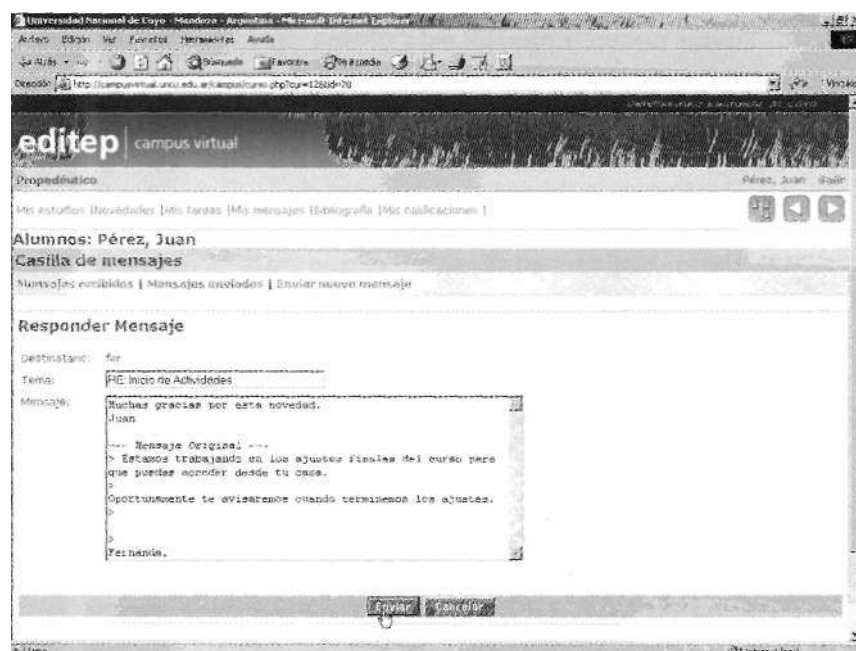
Universidad Nacional de Cuyo - Mendoza - Argentina - Microsoft Internet Explorer

Archivo Edición Ver Favoritos Herramientas Ayuda

Atrás Búsqueda Favoritos Multimedia

Dirección http://campusvirtual.uncu.edu.ar/campus/curso.php?cur=12&id=78

Ir Vínculos

editep | campus virtual

Propedéutico

Pérez, Juan Salir

Mis estudios |Novedades |Mis tareas |Mis mensajes |Bibliografía |Mis calificaciones |

Alumnos: Pérez, Juan

Casilla de mensajes

Mensajes recibidos | Mensajes enviados | Enviar nuevo mensaje

Responder Mensaje

Destinatario: fer

Tema: RE: Inicio de Actividades

Mensaje: Muchas gracias por esta novedad.
Juan

--- Mensaje Original ---
> Estamos trabajando en los ajustes finales del curso para que puedas acceder desde tu casa.
>
Oportunamente te avisaremos cuando terminemos los ajustes.
>
>
Fernanda.

Enviar Cancelar

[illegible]